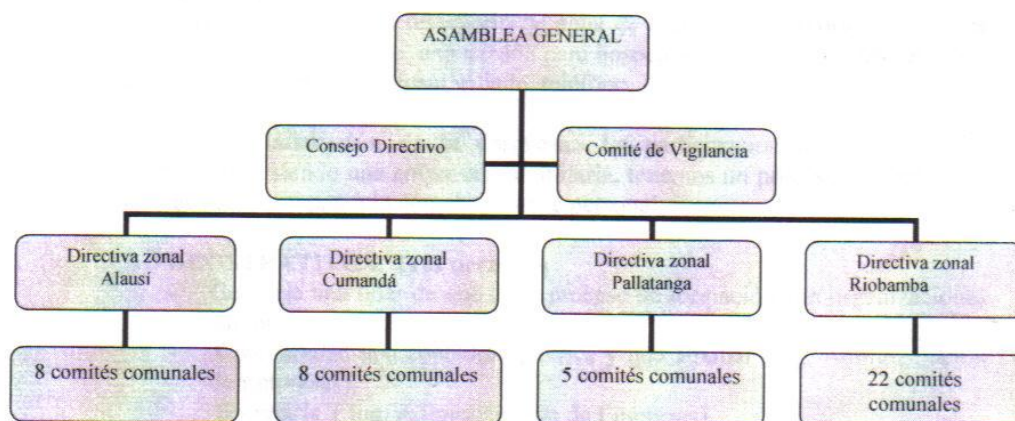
ASAMBLEA GENERAL

Consejo Directivo

Comité de Vigilancia

Directiva zonal Alausí

Directiva zonal Cumandá

Directiva zonal Pallatanga

Directiva zonal Riobamba

8 comités comunales

8 comités comunales

5 comités comunales

22 comités comunales